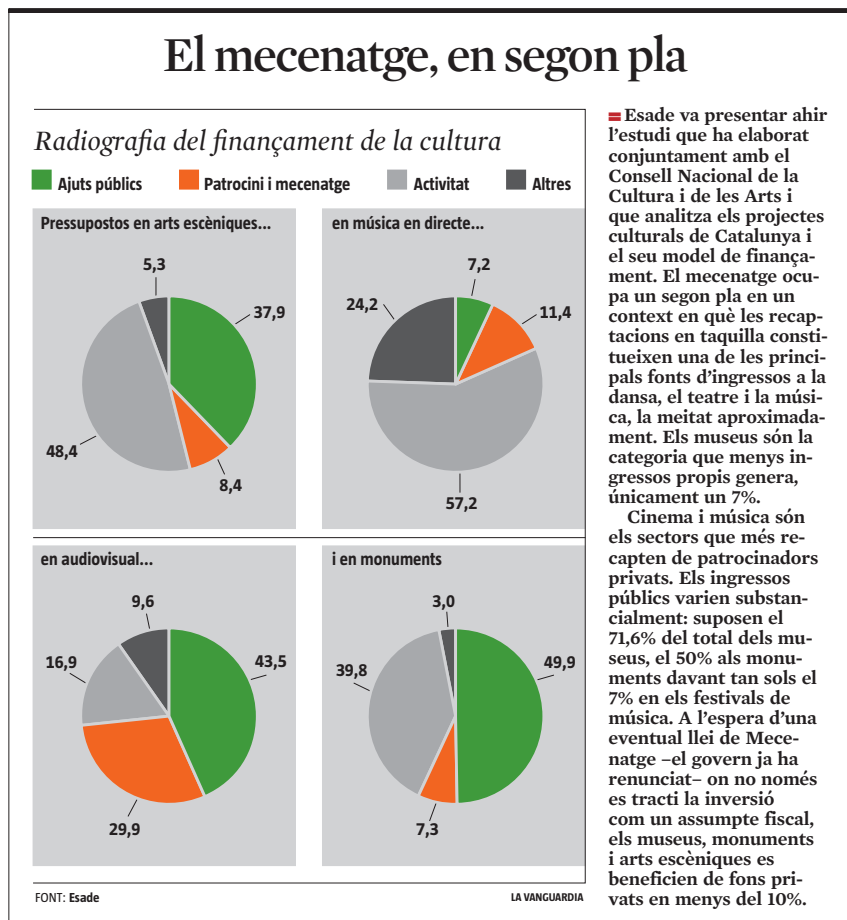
El mecenatge, en segon pla

Radiografia del finançament de la cultura

Ajuts públics | Patrocini i mecenatge | Activitat | Altres

Pressupostos en arts escèniques...

5,3
37,9
48,4
8,4

en música en directe...

7,2
24,2
11,4
57,2

en audiovisual...

9,6
16,9
43,5
29,9

i en monuments

3,0
39,8
49,9
7,3

FONT: Esade

LA VANGUARDIA

Esade va presentar ahir l'estudi que ha elaborat conjuntament amb el Consell Nacional de la Cultura i de les Arts i que analitza els projectes culturals de Catalunya i el seu model de finançament. El mecenatge ocupa un segon pla en un context en què les recaptacions en taquilla constitueixen una de les principals fonts d'ingressos a la dansa, el teatre i la música, la meitat aproximadament. Els museus són la categoria que menys ingressos propis genera, únicament un 7%.

Cinema i música són els sectors que més recapten de patrocinadors privats. Els ingressos públics varien substancialment: suposen el 71,6% del total dels museus, el 50% als monuments davant tan sols el 7% en els festivals de música. A l'espera d'una eventual llei de Mecenatge –el govern ja ha renunciat– on no només es tracti la inversió com un assumpte fiscal, els museus, monuments i arts escèniques es beneficien de fons privats en menys del 10%.